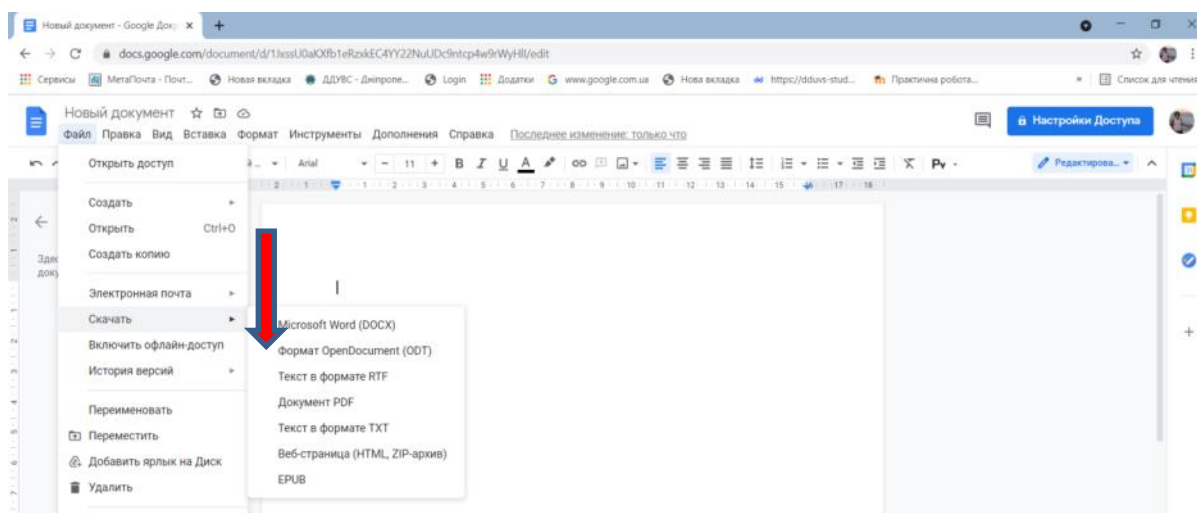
Новый документ - Google Доку ×
docs.google.com/document/d/1JxssU0aKXfb1eRzxkEC4YY22NuUDc9ntcp4w9rWyHlI/edit
Сервисы МетаПочта - Почт... Новая вкладка ДДУВС - Дніпропе... Login Додатки www.google.com.ua Нова вкладка https://dduvs-stud... Практична робота... » Список для чтения
Новый документ
Файл Правка Вид Вставка Формат Инструменты Дополнения Справка Последнее изменение: только что
Настройки Доступа
Arial 11 Редактирова...
Открыть доступ
Создать
Открыть Ctrl+O
Создать копию
Электронная почта
Скачать
Включить офлайн-доступ
История версий
Переименовать
Переместить
Добавить ярлык на Диск
Удалить
Microsoft Word (DOCX)
Формат OpenDocument (ODT)
Текст в формате RTF
Документ PDF
Текст в формате TXT
Веб-страница (HTML, ZIP-архив)
EPUB
Здес доку